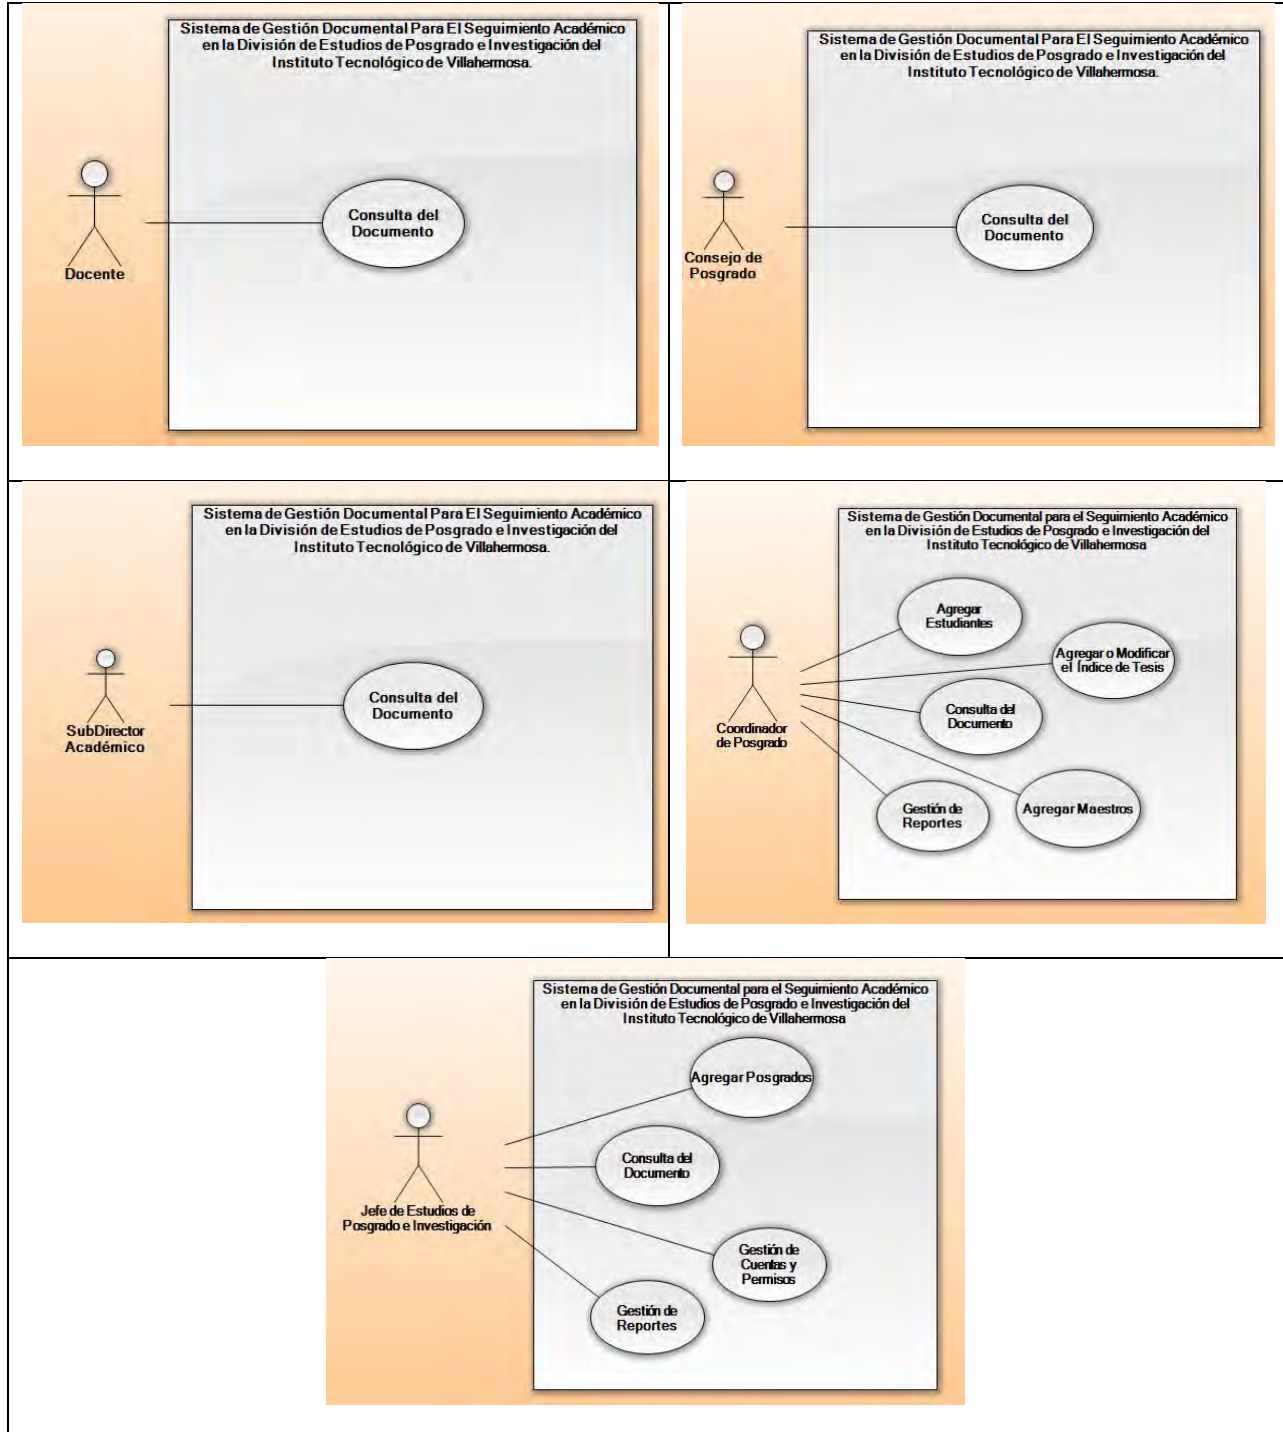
Sistema de Gestión Documental Para El Seguimiento Académico en la División de Estudios de Posgrado e Investigación del Instituto Tecnológico de Villahermosa.

Docente

Consulta del Documento

Sistema de Gestión Documental Para El Seguimiento Académico en la División de Estudios de Posgrado e Investigación del Instituto Tecnológico de Villahermosa.

Consejo de Posgrado

Consulta del Documento

Sistema de Gestión Documental Para El Seguimiento Académico en la División de Estudios de Posgrado e Investigación del Instituto Tecnológico de Villahermosa.

SubDirector Académico

Consulta del Documento

Sistema de Gestión Documental para el Seguimiento Académico en la División de Estudios de Posgrado e Investigación del Instituto Tecnológico de Villahermosa

Coordinador de Posgrado

Agregar Estudiantes

Agregar o Modificar el Índice de Tesis

Consulta del Documento

Gestión de Reportes

Agregar Maestros

Sistema de Gestión Documental para el Seguimiento Académico en la División de Estudios de Posgrado e Investigación del Instituto Tecnológico de Villahermosa

Jefe de Estudios de Posgrado e Investigación

Agregar Posgrados

Consulta del Documento

Gestión de Cuentas y Permisos

Gestión de Reportes